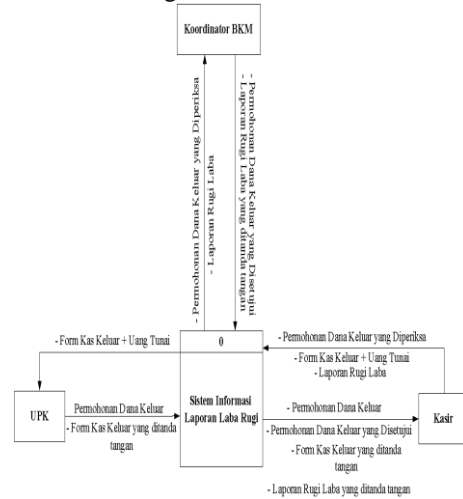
Koordinator BKM

- Permohonan Dana Keluar yang Diperiksa
- Laporan Rugi Laba

- Permohonan Dana Keluar yang Disetujui
- Laporan Rugi Laba yang ditandatangani

- Form Kas Keluar + Uang Tunai

0

Sistem Informasi Laporan Laba Rugi

- Permohonan Dana Keluar yang Diperiksa
- Form Kas Keluar + Uang Tunai
- Laporan Rugi Laba

UPK

Permohonan Dana Keluar
- Form Kas Keluar yang ditanda tangan

- Permohonan Dana Keluar
- Permohonan Dana Keluar yang Disetujui
- Form Kas Keluar yang ditanda tangan
- Laporan Rugi Laba yang ditanda tangan

Kasir